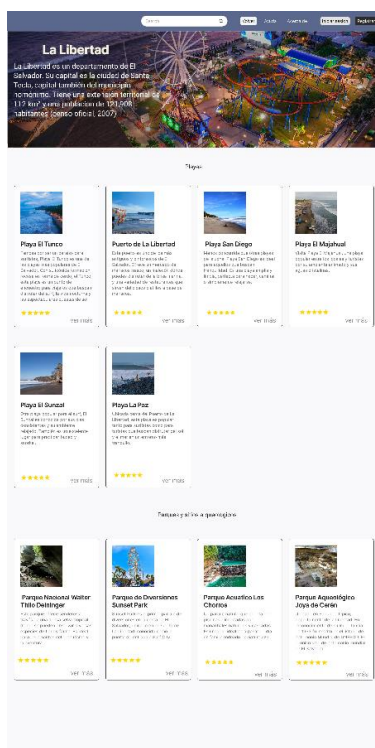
Buscar

Inicio Ayuda Acerca de Iniciar sesión Registrar

La Libertad

La Libertad es un departamento de El Salvador. Su capital es la ciudad de Santa Tecla, capital también del municipio homónimo. Tiene una extensión territorial de 1,652 km² y una población de 660,652 habitantes (censo oficial 2007)

Playas

Playa El Tunco

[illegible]

★★★★★ Ver más

Puerto de La Libertad

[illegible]

★★★★★ Ver más

Playa San Diego

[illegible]

★★★★★ Ver más

Playa El Majahual

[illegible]

★★★★★ Ver más

Playa El Sunzal

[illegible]

★★★★★ Ver más

Playa La Paz

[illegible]

★★★★★ Ver más

Parques y sitios arqueológicos

Parque Nacional Walter Thilo Deininger

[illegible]

★★★★★ Ver más

Parque de Diversiones Sunset Park

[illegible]

★★★★★ Ver más

Parque Acuatico Los Chorros

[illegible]

★★★★★ Ver más

Parque Arqueológico Joya de Cerén

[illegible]

★★★★★ Ver más